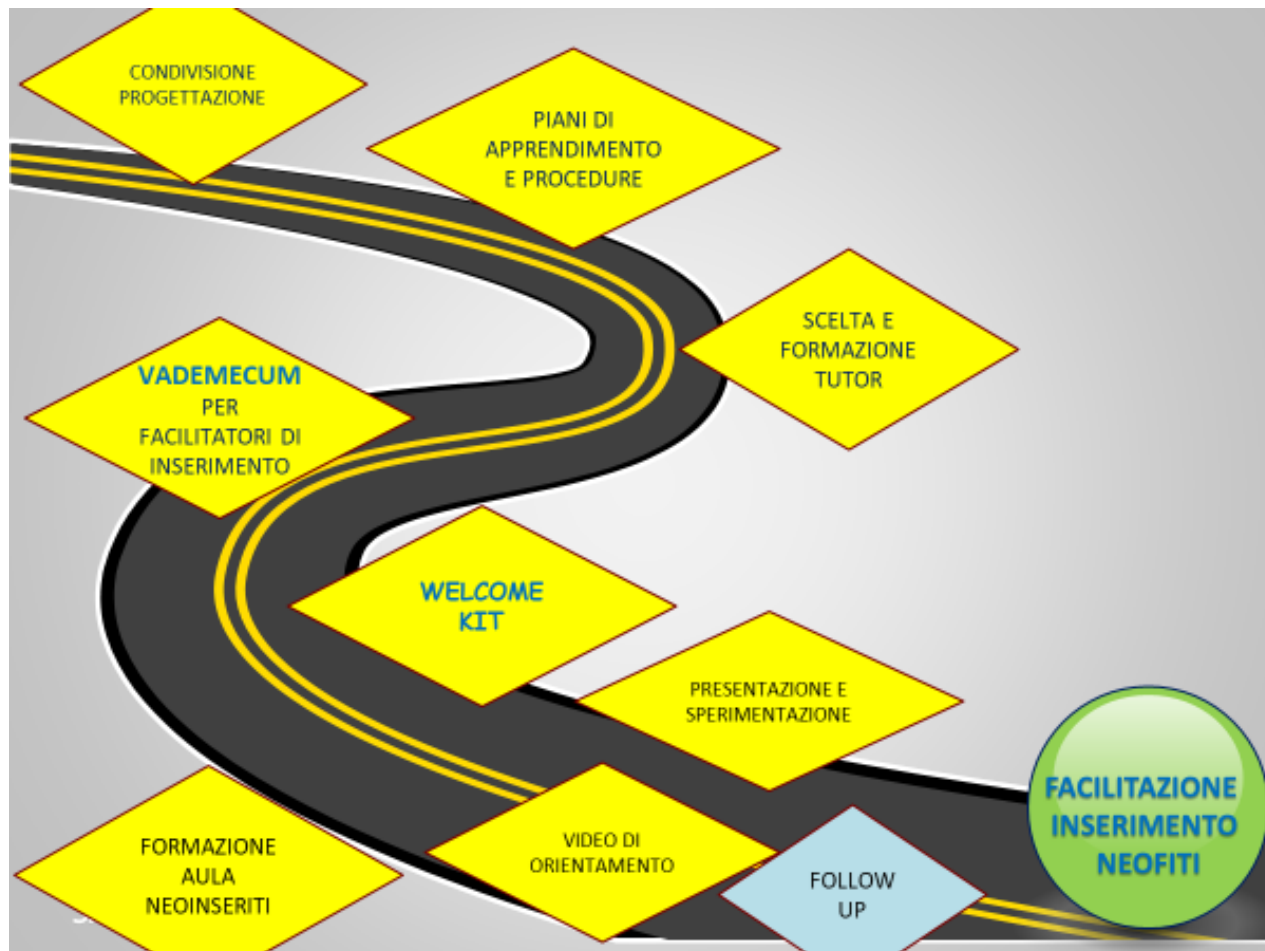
CONDIVISIONE PROGETTAZIONE

PIANI DI APPRENDIMENTO E PROCEDURE

SCELTA E FORMAZIONE TUTOR

VADEMECUM PER FACILITATORI DI INSERIMENTO

WELCOME KIT

PRESENTAZIONE E SPERIMENTAZIONE

FORMAZIONE AULA NEOINSERITI

VIDEO DI ORIENTAMENTO

FOLLOW UP

FACILITAZIONE INSERIMENTO NEOFITI